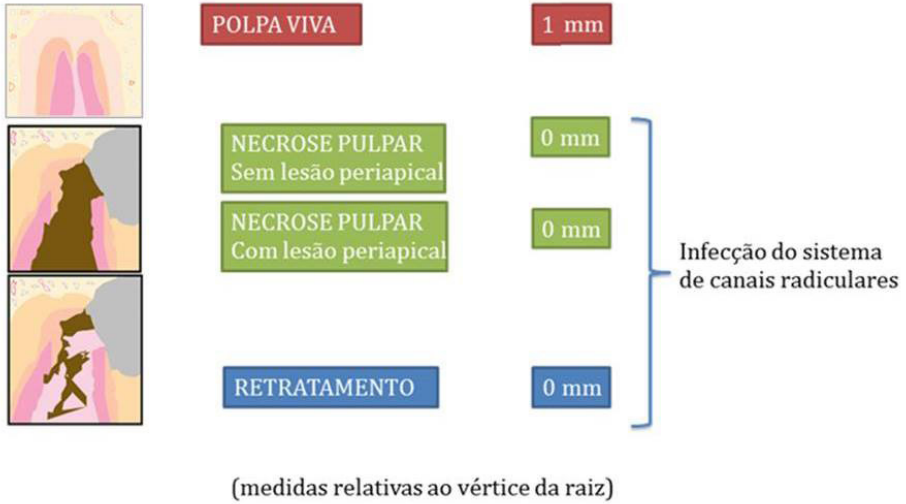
POLPA VIVA

1 mm

NECROSE PULPAR
Sem lesão periapical

0 mm

NECROSE PULPAR
Com lesão periapical

0 mm

Infecção do sistema de canais radiculares

RETRATAMENTO

0 mm

(medidas relativas ao vértice da raiz)